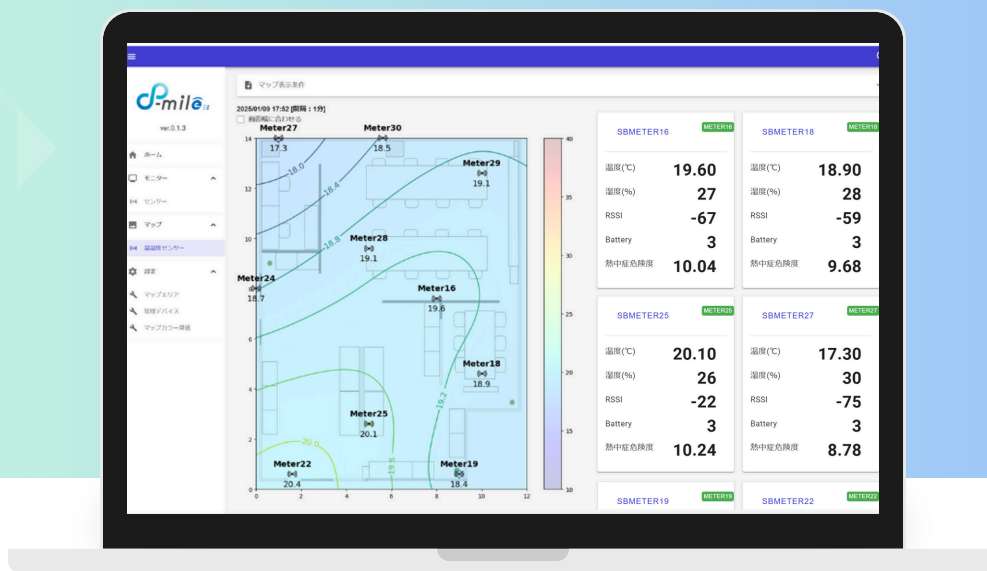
≡

P-mile

ver.0.1.3

ホーム

モニター

センサー

マップ

温湿度センサー

設定

マップエリア

管理デバイス

マップカラー等級

マップ表示条件

2025/01/09 17:52 [間隔：1分]

画面幅に合わせる

Meter27
17.3

Meter30
18.5

Meter29
19.1

Meter28
19.1

Meter24
18.7

Meter16
19.6

Meter18
18.9

Meter25
20.1

Meter22
20.4

Meter19
18.4

18.0
18.4
18.8
19.2
19.6
20.0

14
12
10
8
6
4
2
0

0 2 4 6 8 10 12

40
35
30
25
20
15
10

SBMETER16 METER16
温度(℃) 19.60
湿度(%) 27
RSSI -67
Battery 3
熱中症危険度 10.04

SBMETER18 METER18
温度(℃) 18.90
湿度(%) 28
RSSI -59
Battery 3
熱中症危険度 9.68

SBMETER25 METER25
温度(℃) 20.10
湿度(%) 26
RSSI -22
Battery 3
熱中症危険度 10.24

SBMETER27 METER27
温度(℃) 17.30
湿度(%) 30
RSSI -75
Battery 3
熱中症危険度 8.78

SBMETER19 METER19

SBMETER22 METER22